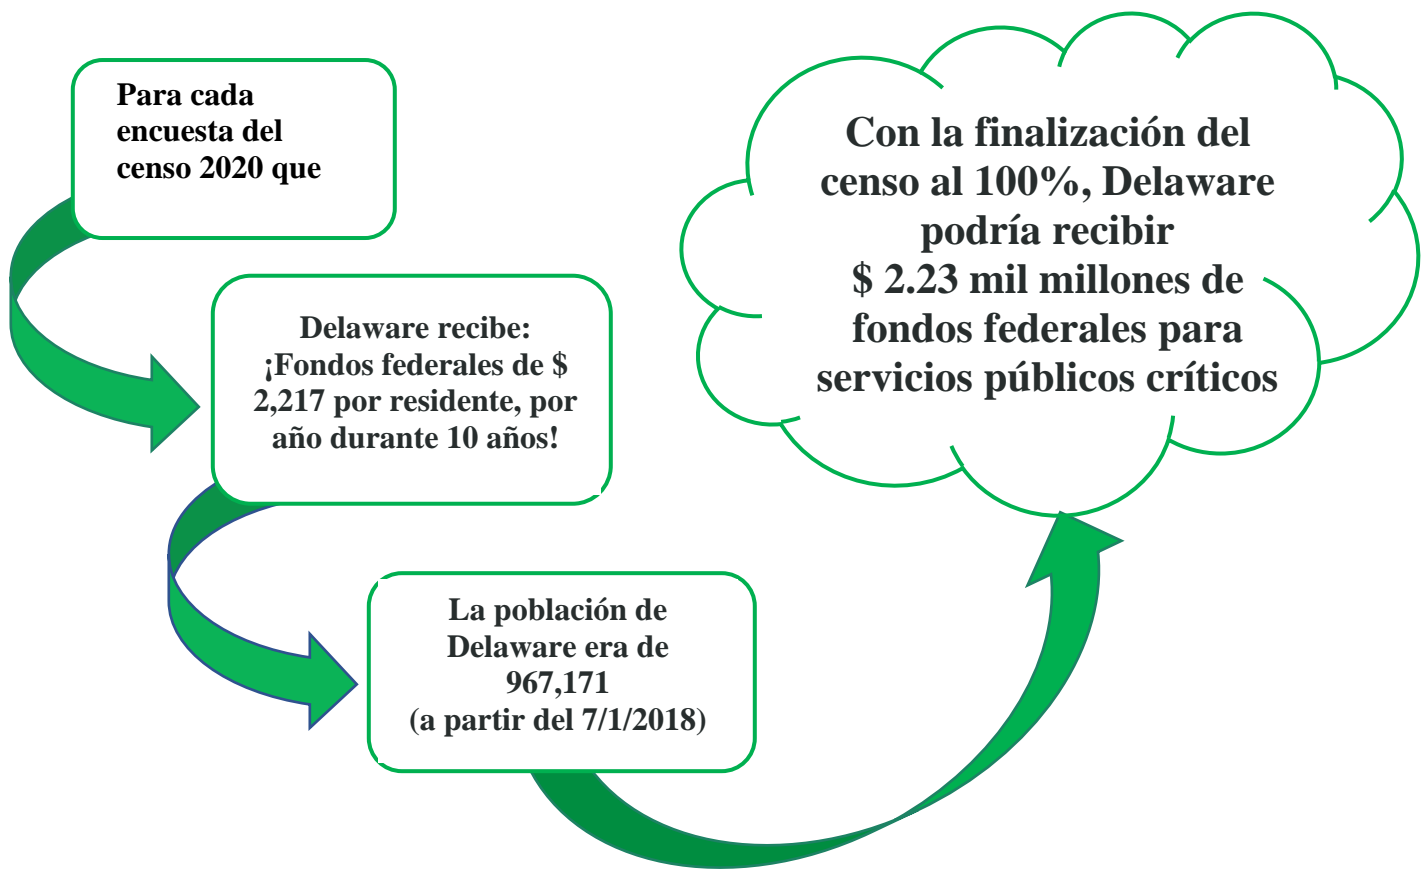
Para cada encuesta del censo 2020 que

Delaware recibe: ¡Fondos federales de $ 2,217 por residente, por año durante 10 años!

La población de Delaware era de 967,171 (a partir del 7/1/2018)

Con la finalización del censo al 100%, Delaware podría recibir $ 2.23 mil millones de fondos federales para servicios públicos críticos